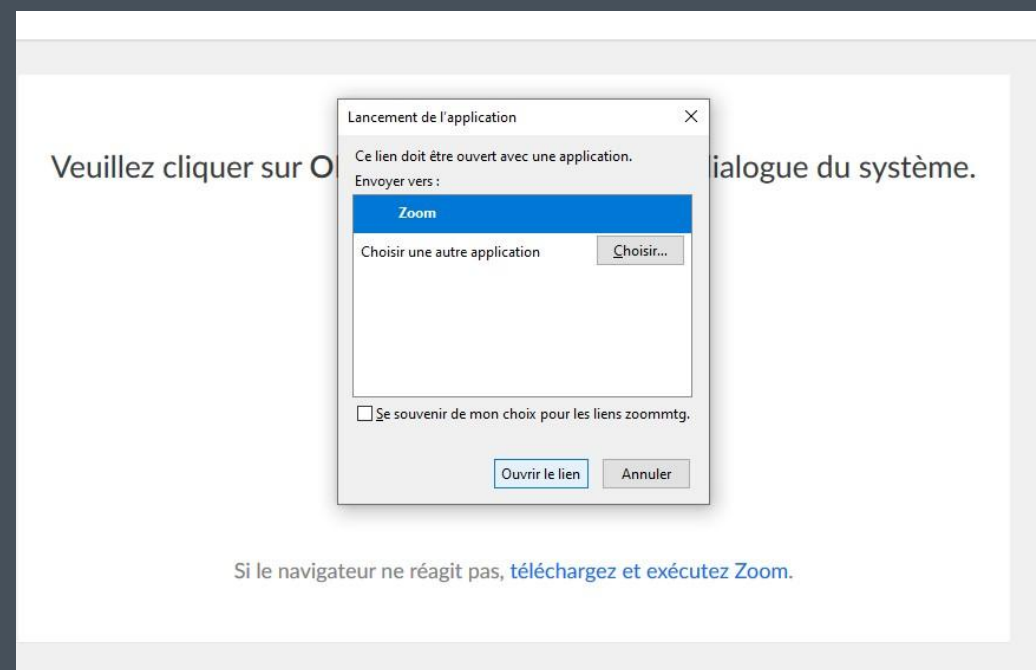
Veuillez cliquer sur O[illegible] ialogue du système.

Lancement de l'application

×

Ce lien doit être ouvert avec une application.

Envoyer vers :

Zoom

Choisir une autre application

Choisir...

Se souvenir de mon choix pour les liens zoommtg.

Ouvrir le lien

Annuler

Si le navigateur ne réagit pas, téléchargez et exécutez Zoom.